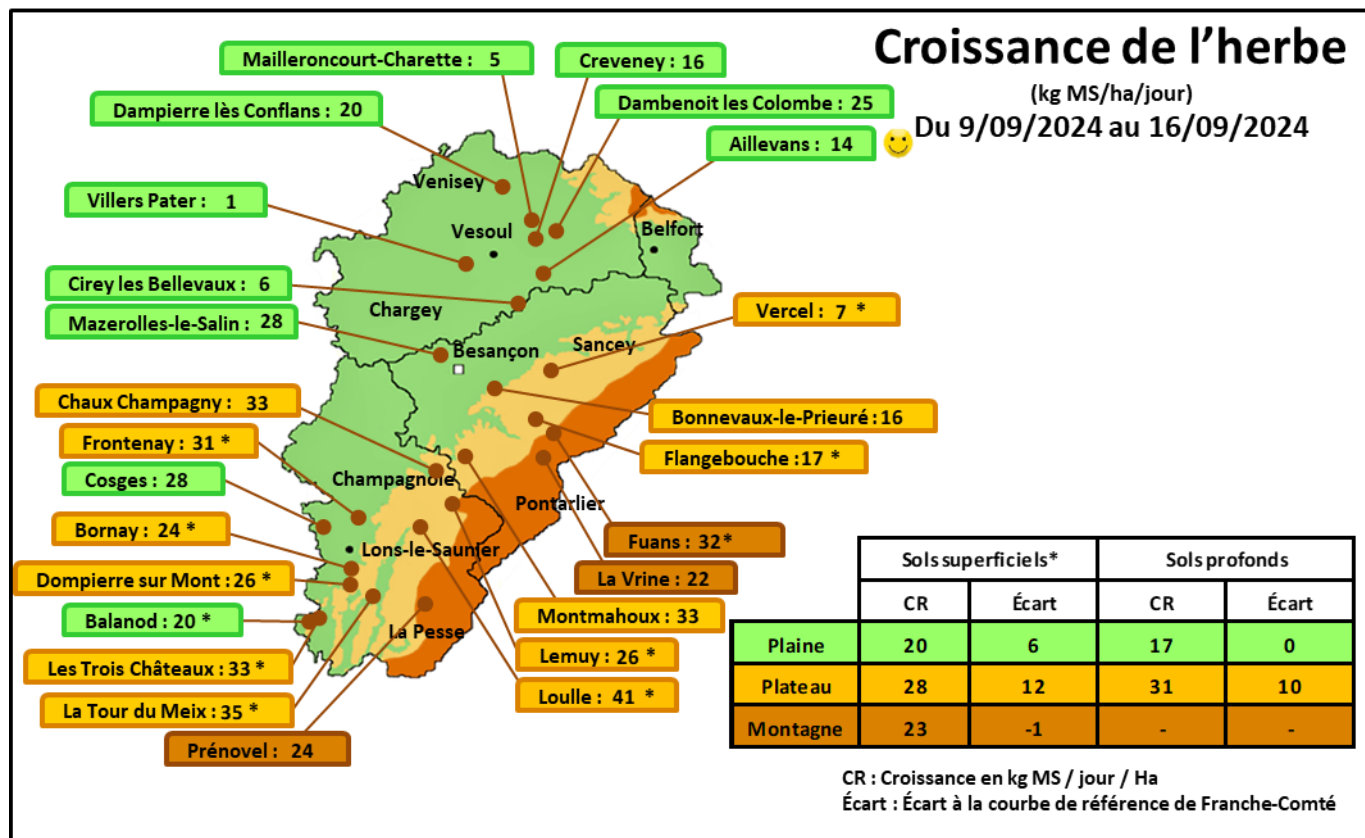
Croissance de l'herbe
(kg MS/ha/jour)
Du 9/09/2024 au 16/09/2024

Mailleroncourt-Charette : 5
Creveney : 16
Dambenoit les Colombe : 25
Dampierre lès Conflans : 20
Aillevans : 14
Villers Pater : 1
Cirey les Bellevaux : 6
Mazerolles-le-Salin : 28
Vercel : 7 *
Chaux Champagny : 33
Bonnevaux-le-Prieuré : 16
Frontenay : 31 *
Flangebouche : 17 *
Cosges : 28
Bornay : 24 *
Fuans : 32*
Dompierre sur Mont : 26 *
La Vrine : 22
Balanod : 20 *
Montmahoux : 33
Les Trois Châteaux : 33 *
Lemuy : 26 *
La Tour du Meix : 35 *
Loulle : 41 *
Prénovel : 24

Venisey
Vesoul
Belfort
Chargey
Besançon
Sancey
Champagnole
Pontarlier
Lons-le-Saunier
La Pesse

| | Sols superficiels* | | Sols profonds | |
|---|---|---|---|---|
| | CR | Écart | CR | Écart |
| Plaine | 20 | 6 | 17 | 0 |
| Plateau | 28 | 12 | 31 | 10 |
| Montagne | 23 | -1 | - | - |

CR : Croissance en kg MS / jour / Ha
Écart : Écart à la courbe de référence de Franche-Comté